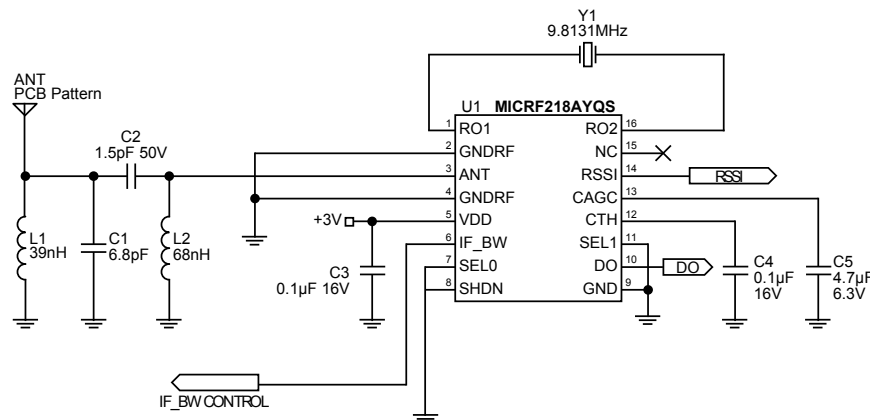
Y1
9.8131MHz

ANT
PCB Pattern

C2
1.5pF 50V

U1 MICRF218AYQS

1 RO1
2 GNDRF
3 ANT
4 GNDRF
5 VDD
6 IF_BW
7 SEL0
8 SHDN

RO2 16
NC 15
RSSI 14
CAGC 13
CTH 12
SEL1 11
DO 10
GND 9

RSSI
DO

+3V

L1
39nH

C1
6.8pF

L2
68nH

C3
0.1µF 16V

C4
0.1µF
16V

C5
4.7µF
6.3V

IF_BW CONTROL